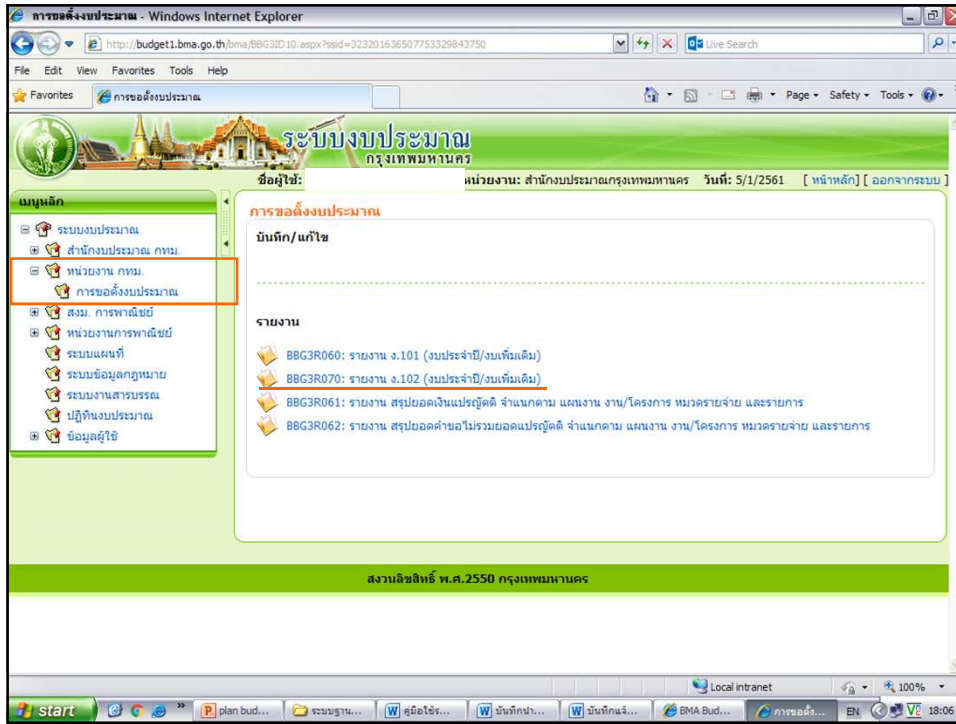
การขอตั้งงบประมาณ - Windows Internet Explorer

http://budget1.bma.go.th/bma/BBG3ID10.aspx?ssid=323201636507753329843750

Live Search

File Edit View Favorites Tools Help

Favorites

การขอตั้งงบประมาณ

Page ▾ Safety ▾ Tools ▾

ระบบงบประมาณ
กรุงเทพมหานคร

ชื่อผู้ใช้: หน่วยงาน: สำนักงบประมาณกรุงเทพมหานคร วันที่: 5/1/2561 [ หน้าหลัก ] [ ออกจากระบบ ]

เมนูหลัก

ระบบงบประมาณ
สำนักงบประมาณ กทม.
หน่วยงาน กทม.
การขอตั้งงบประมาณ
สงม. การพาณิชย์
หน่วยงานการพาณิชย์
ระบบแผนที่
ระบบข้อมูลกฎหมาย
ระบบงานสารบรรณ
ปฏิทินงบประมาณ
ข้อมูลผู้ใช้

การขอตั้งงบประมาณ

บันทึก/แก้ไข

รายงาน

BBG3R060: รายงาน ง.101 (งบประจำปี/งบเพิ่มเติม)
BBG3R070: รายงาน ง.102 (งบประจำปี/งบเพิ่มเติม)
BBG3R061: รายงาน สรุปยอดเงินแปรญัตติ จำแนกตาม แผนงาน งาน/โครงการ หมวดรายจ่าย และรายการ
BBG3R062: รายงาน สรุปยอดคำขอไม่รวมยอดแปรญัตติ จำแนกตาม แผนงาน งาน/โครงการ หมวดรายจ่าย และรายการ

สงวนลิขสิทธิ์ พ.ศ.2550 กรุงเทพมหานคร

Local intranet

100%

start

plan bud...

ระบบฐาน...

คู่มือใช้ร...

บันทึกนำ...

บันทึกแจ้...

BMA Bud...

การขอตั้ง...

EN

18:06